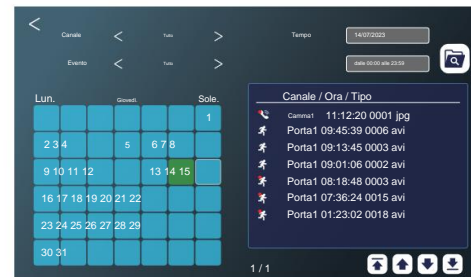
<

Canale < Tutto >

Evento < Tutto >

Tempo 14/07/2023

dalle 00:00 alle 23:59

Lun. Giovedì. Sole.

1
2 3 4 5 6 7 8
9 10 11 12 13 14 15
16 17 18 19 20 21 22
23 24 25 26 27 28 29
30 31

Canale / Ora / Tipo
Camma1 11:12:20 0001 jpg
Porta1 09:45:39 0006 avi
Porta1 09:13:45 0003 avi
Porta1 09:01:06 0002 avi
Porta1 08:18:48 0003 avi
Porta1 07:36:24 0015 avi
Porta1 01:23:02 0018 avi

1 / 1